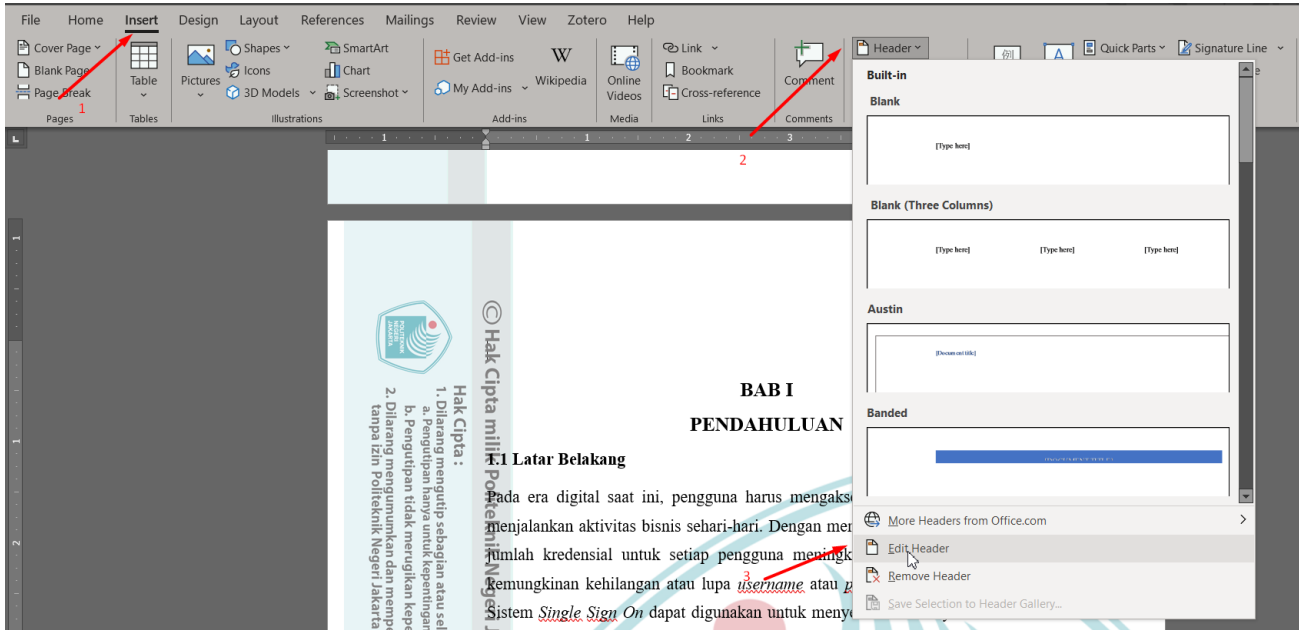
File Home Insert Design Layout References Mailings Review View Zotero Help

Cover Page
Blank Page
Page Break
Pages
1

Table
Tables

Pictures
Shapes
Icons
3D Models
SmartArt
Chart
Screenshot
Illustrations

Get Add-ins
My Add-ins
Wikipedia
Add-ins

Online Videos
Media

Link
Bookmark
Cross-reference
Links

Comment
Comments

Header
Quick Parts
Signature Line

2

Built-in
Blank
[Type here]
Blank (Three Columns)
[Type here] [Type here] [Type here]
Austin
[Document title]
Banded
[DOCUMENT TITLE]

More Headers from Office.com
Edit Header
Remove Header
Save Selection to Header Gallery...

3

© Hak Cipta milik Politeknik Negeri J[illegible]

Hak Cipta :
1. Dilarang mengutip sebagian atau sel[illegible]
a. Pengutipan hanya untuk kepentingan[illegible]
b. Pengutipan tidak merugikan kep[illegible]
2. Dilarang mengumumkan dan memp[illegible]
tanpa izin Politeknik Negeri Jakarta

BAB I

PENDAHULUAN

1.1 Latar Belakang

Pada era digital saat ini, pengguna harus mengakse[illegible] menjalankan aktivitas bisnis sehari-hari. Dengan men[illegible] jumlah kredensial untuk setiap pengguna meningk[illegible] kemungkinan kehilangan atau lupa username atau p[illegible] Sistem Single Sign On dapat digunakan untuk menye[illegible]